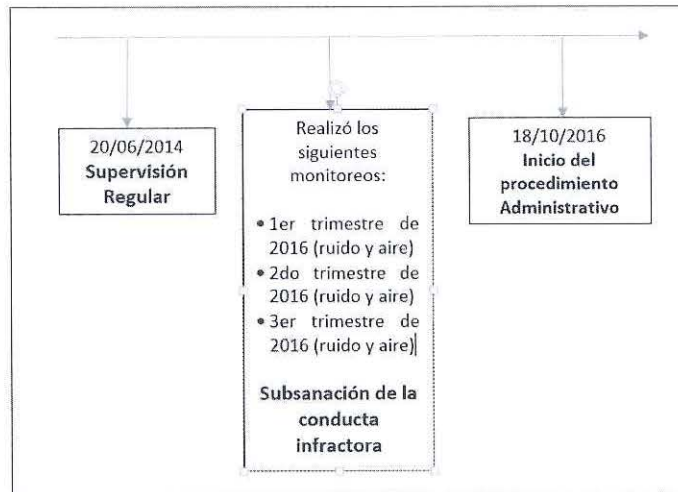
20/06/2014
**Supervisión Regular**

Realizó los siguientes monitoreos:

- 1er trimestre de 2016 (ruido y aire)
- 2do trimestre de 2016 (ruido y aire)
- 3er trimestre de 2016 (ruido y aire)

**Subsanación de la conducta infractora**

18/10/2016
**Inicio del procedimiento Administrativo**